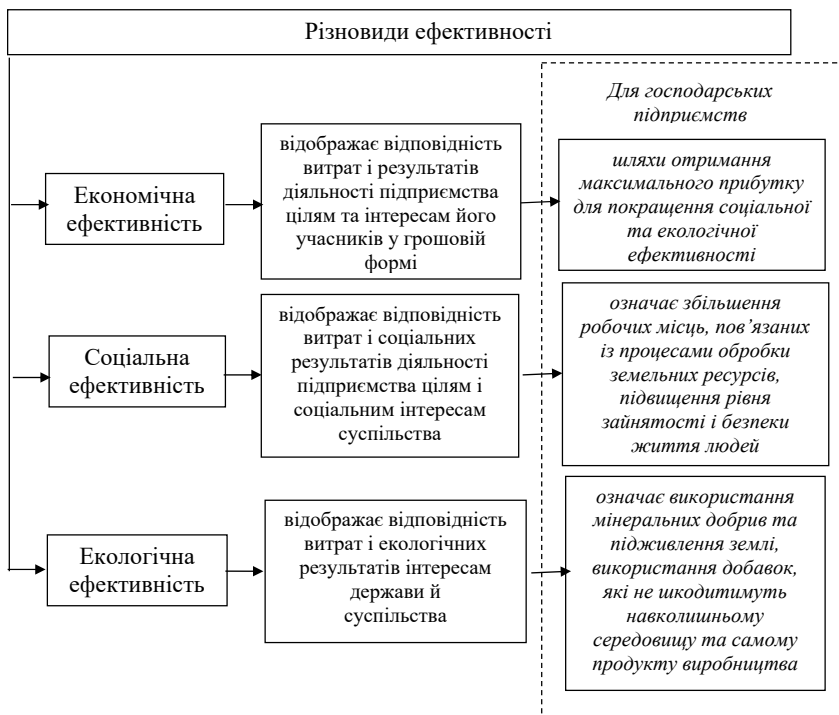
Різновиди ефективності

Для господарських підприємств

Економічна ефективність

відображає відповідність витрат і результатів діяльності підприємства цілям та інтересам його учасників у грошовій формі

шляхи отримання максимального прибутку для покращення соціальної та екологічної ефективності

Соціальна ефективність

відображає відповідність витрат і соціальних результатів діяльності підприємства цілям і соціальним інтересам суспільства

означає збільшення робочих місць, пов'язаних із процесами обробки земельних ресурсів, підвищення рівня зайнятості і безпеки життя людей

Екологічна ефективність

відображає відповідність витрат і екологічних результатів інтересам держави й суспільства

означає використання мінеральних добрив та підживлення землі, використання добавок, які не шкодитимуть навколишньому середовищу та самому продукту виробництва